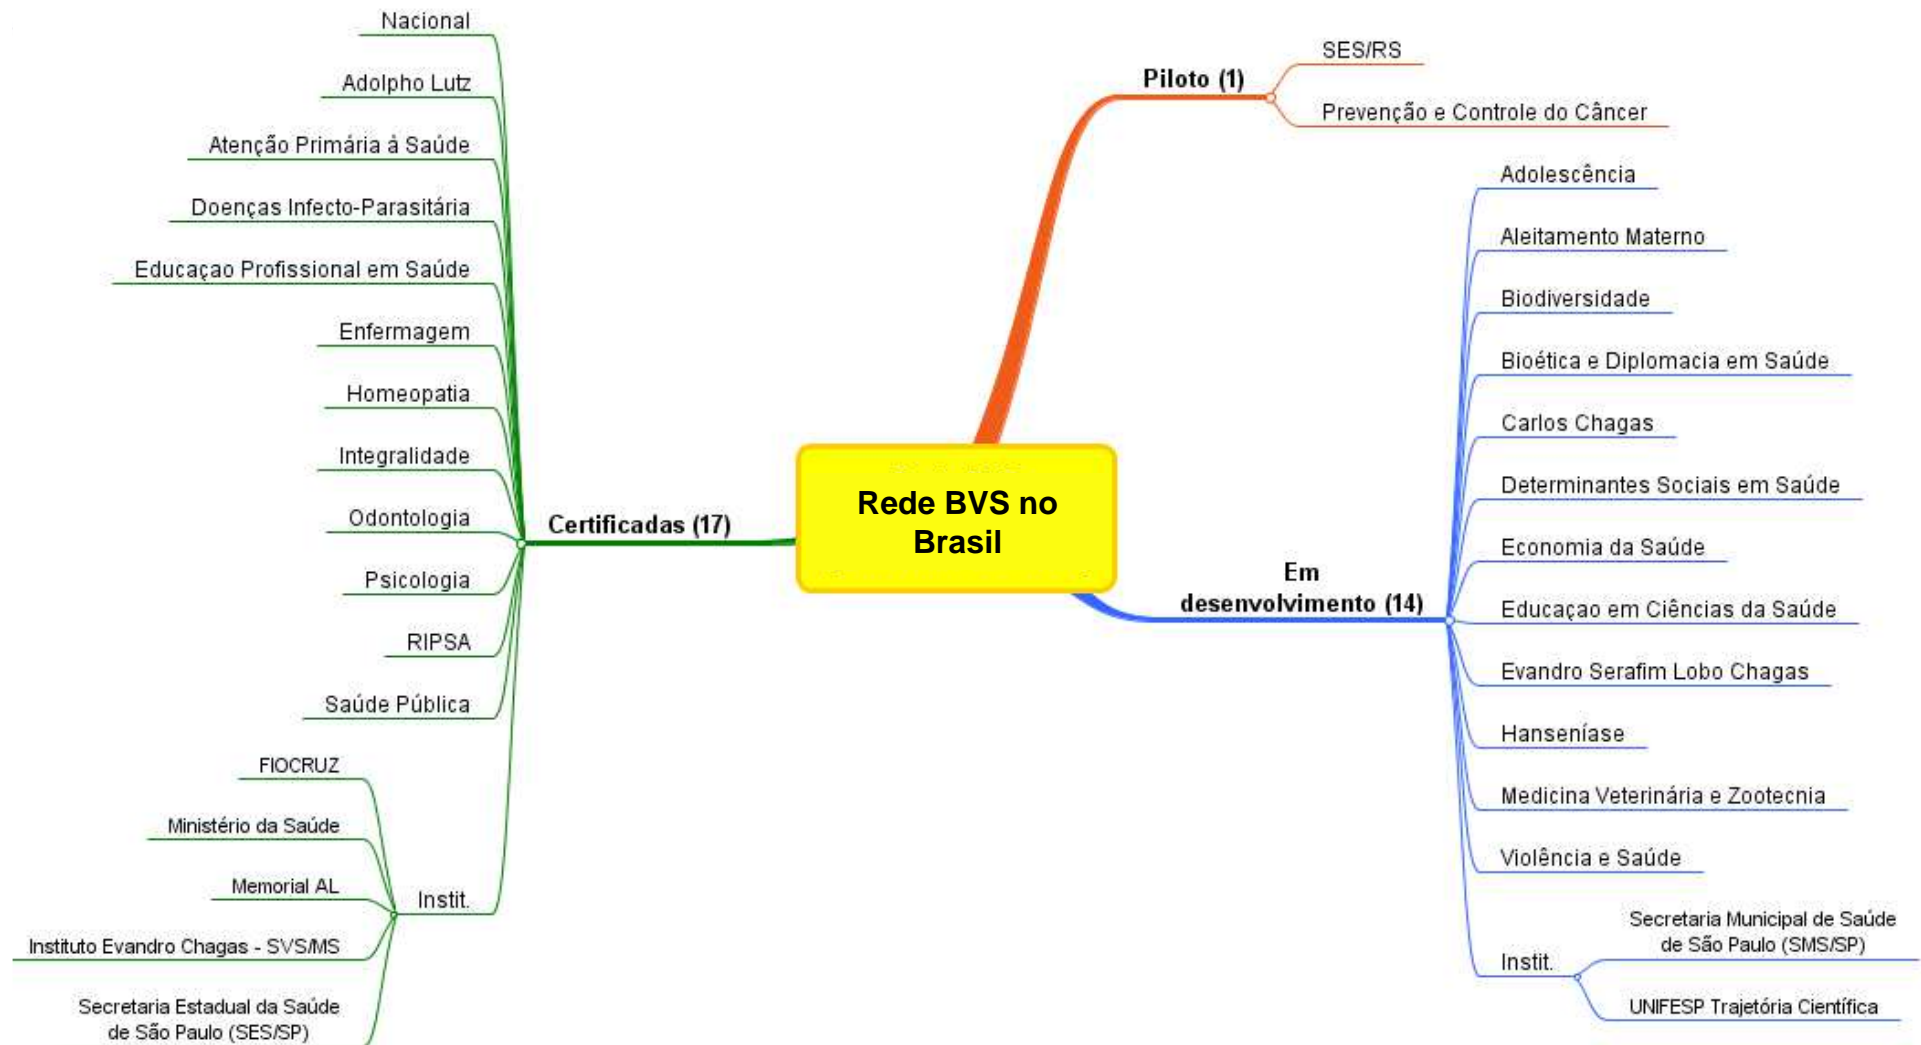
Rede BVS no Brasil

Piloto (1)
SES/RS
Prevenção e Controle do Câncer

Certificadas (17)
Nacional
Adolpho Lutz
Atenção Primária à Saúde
Doenças Infecto-Parasitária
Educaçao Profissional em Saúde
Enfermagem
Homeopatia
Integralidade
Odontologia
Psicologia
RIPSA
Saúde Pública
Instit.
FIOCRUZ
Ministério da Saúde
Memorial AL
Instituto Evandro Chagas - SVS/MS
Secretaria Estadual da Saúde de São Paulo (SES/SP)

Em desenvolvimento (14)
Adolescência
Aleitamento Materno
Biodiversidade
Bioética e Diplomacia em Saúde
Carlos Chagas
Determinantes Sociais em Saúde
Economia da Saúde
Educaçao em Ciências da Saúde
Evandro Serafim Lobo Chagas
Hanseníase
Medicina Veterinária e Zootecnia
Violência e Saúde
Instit.
Secretaria Municipal de Saúde de São Paulo (SMS/SP)
UNIFESP Trajetória Científica